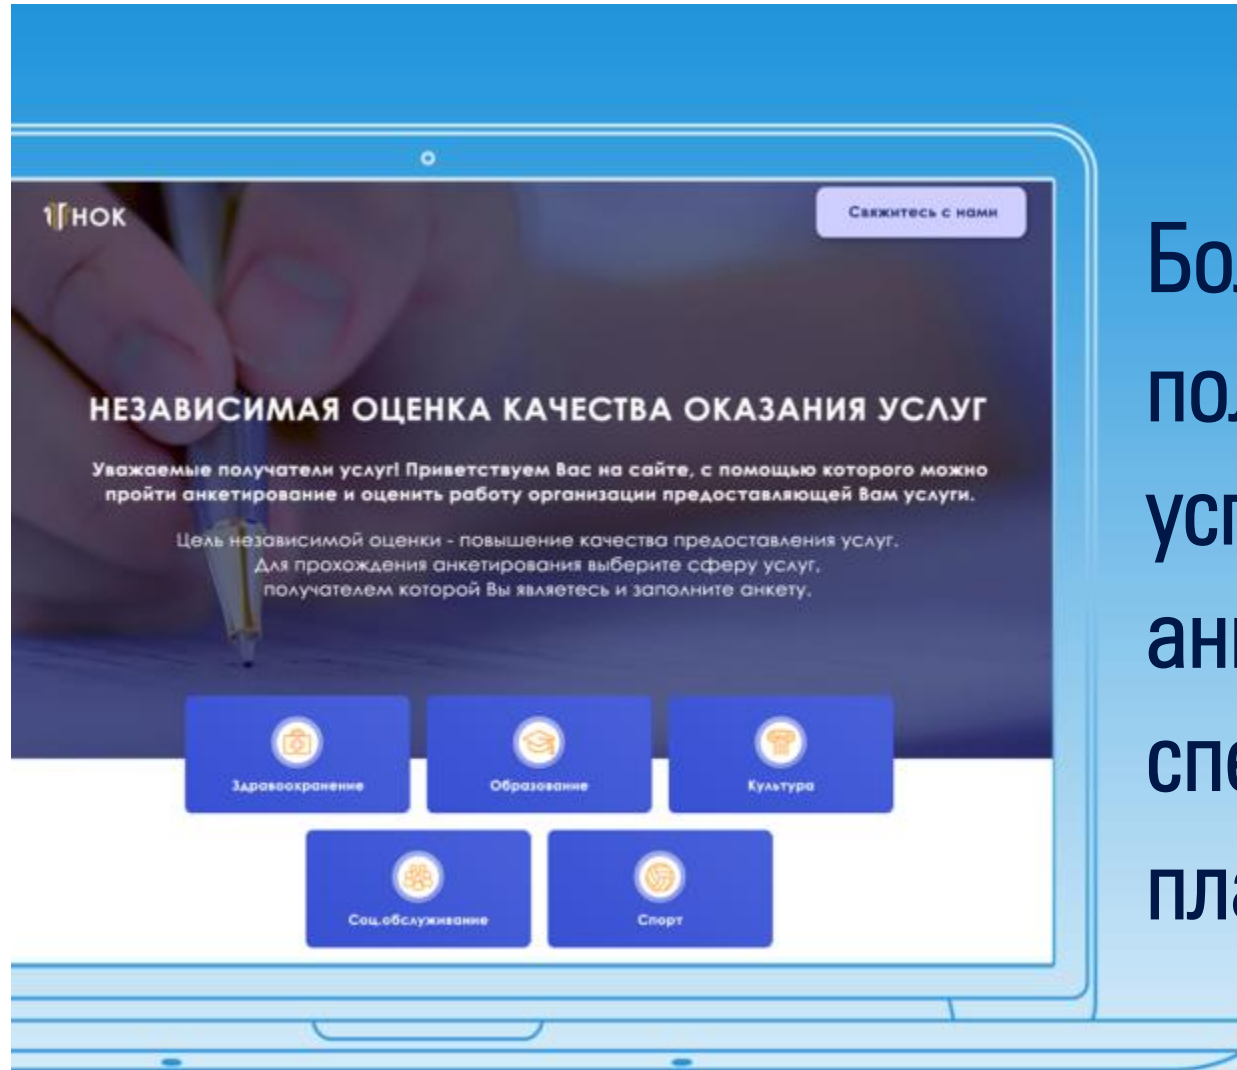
НОК

Свяжитесь с нами

НЕЗАВИСИМАЯ ОЦЕНКА КАЧЕСТВА ОКАЗАНИЯ УСЛУГ

Уважаемые получатели услуг! Приветствуем Вас на сайте, с помощью которого можно пройти анкетирование и оценить работу организации предоставляющей Вам услуги.

Цель независимой оценки - повышение качества предоставления услуг. Для прохождения анкетирования выберите сферу услуг, получателем которой Вы являетесь и заполните анкету.

Здравоохранение

Образование

Культура

Соц.обслуживание

Спорт

Бо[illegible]
по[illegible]
усл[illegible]
ан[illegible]
спе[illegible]
пла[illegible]